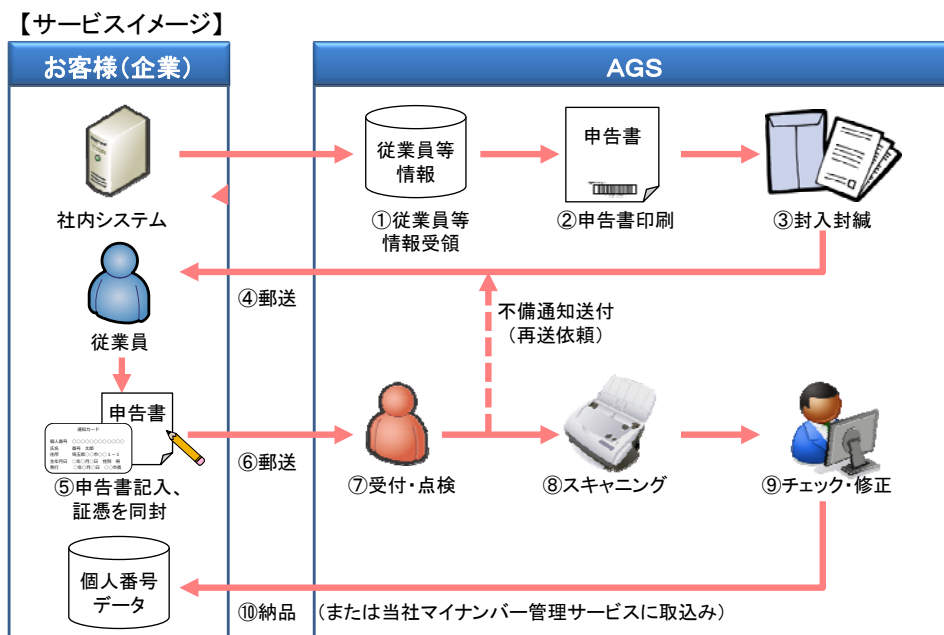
【サービスイメージ】

お客様（企業）

AGS

社内システム

従業員等情報

①従業員等情報受領

申告書

②申告書印刷

③封入封緘

④郵送

従業員

不備通知送付（再送依頼）

申告書

⑤申告書記入、証憑を同封

⑥郵送

⑦受付・点検

⑧スキャニング

⑨チェック・修正

個人番号データ

⑩納品 （または当社マイナンバー管理サービスに取込み）